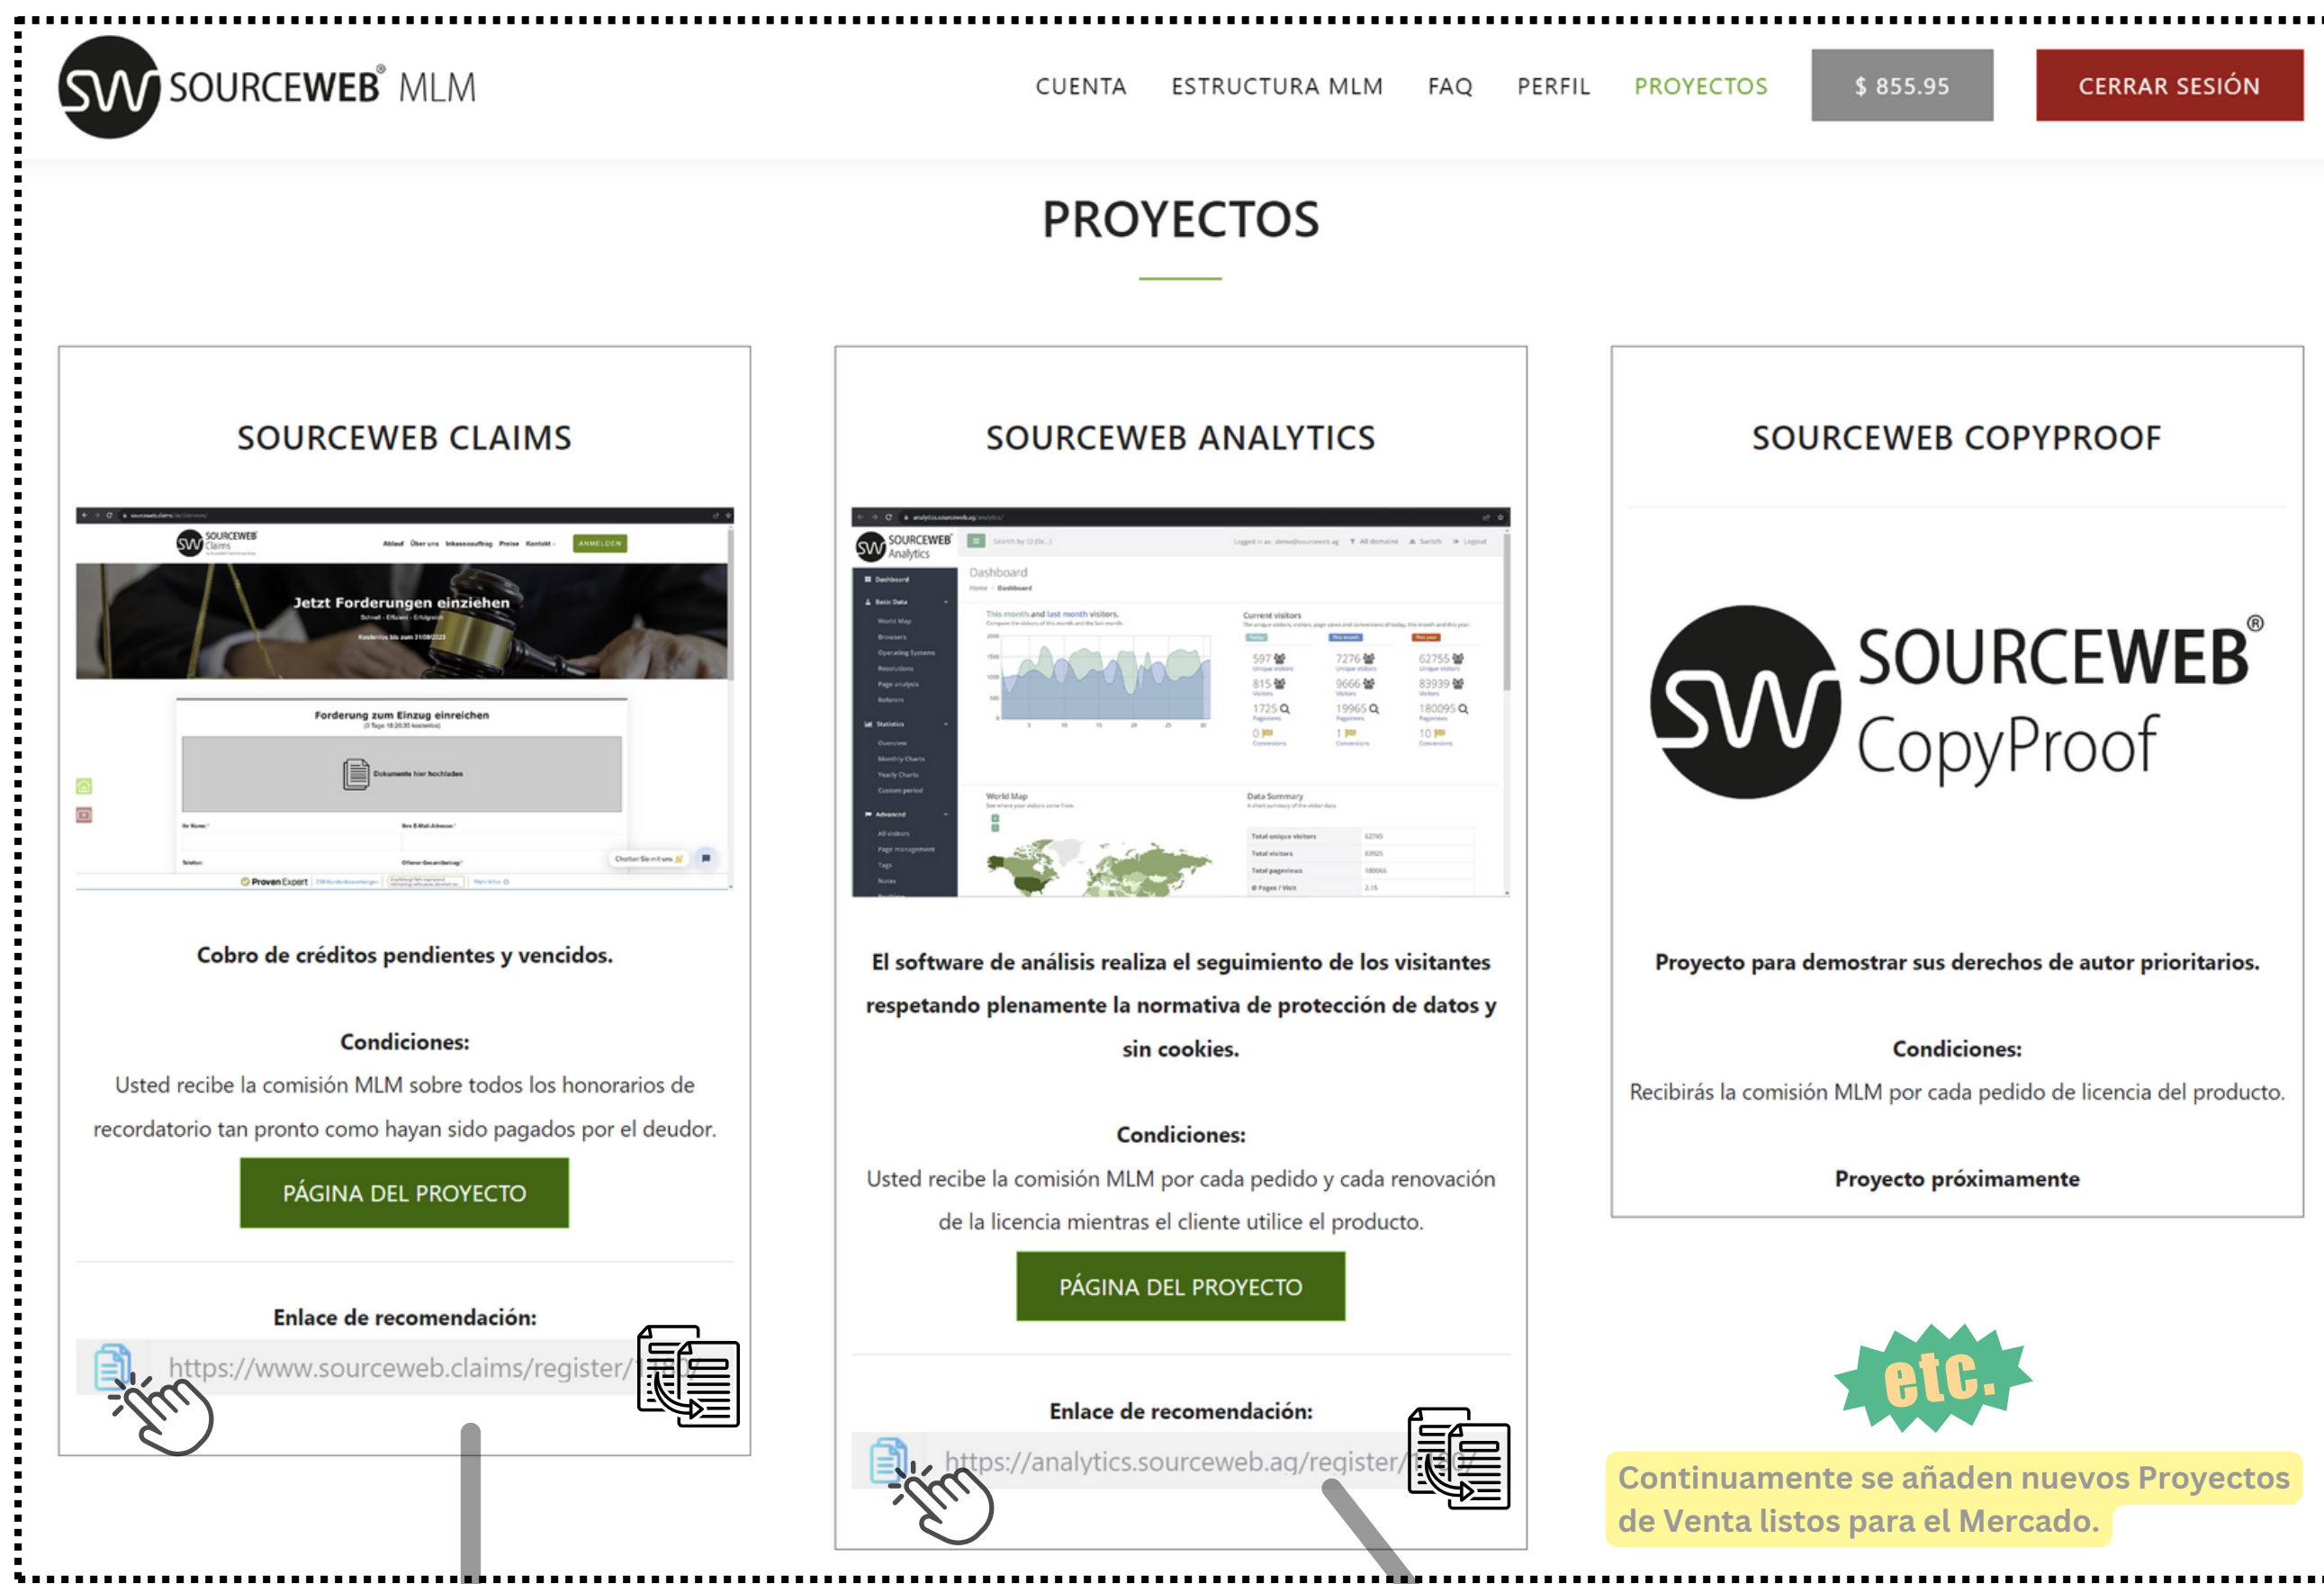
SW SOURCEWEB® MLM

CUENTA ESTRUCTURA MLM FAQ PERFIL PROYECTOS $ 855.95 CERRAR SESIÓN

PROYECTOS

SOURCEWEB CLAIMS

SOURCEWEB Claims
Ablauf Über uns Inkassoauftrag Preise Kontakt ANMELDEN
Jetzt Forderungen einziehen
Forderung zum Einzug einreichen
Dokumente hier hochladen
Proven Expert

Cobro de créditos pendientes y vencidos.

Condiciones:
Usted recibe la comisión MLM sobre todos los honorarios de recordatorio tan pronto como hayan sido pagados por el deudor.

PÁGINA DEL PROYECTO

Enlace de recomendación:
https://www.sourceweb.claims/register/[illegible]

SOURCEWEB ANALYTICS

SOURCEWEB Analytics
Dashboard
World Map
Data Summary

El software de análisis realiza el seguimiento de los visitantes respetando plenamente la normativa de protección de datos y sin cookies.

Condiciones:
Usted recibe la comisión MLM por cada pedido y cada renovación de la licencia mientras el cliente utilice el producto.

PÁGINA DEL PROYECTO

Enlace de recomendación:
https://analytics.sourceweb.ag/register/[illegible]

SOURCEWEB COPYPROOF

SW SOURCEWEB® CopyProof

Proyecto para demostrar sus derechos de autor prioritarios.

Condiciones:
Recibirás la comisión MLM por cada pedido de licencia del producto.

Proyecto próximamente

etc.

Continuamente se añaden nuevos Proyectos de Venta listos para el Mercado.